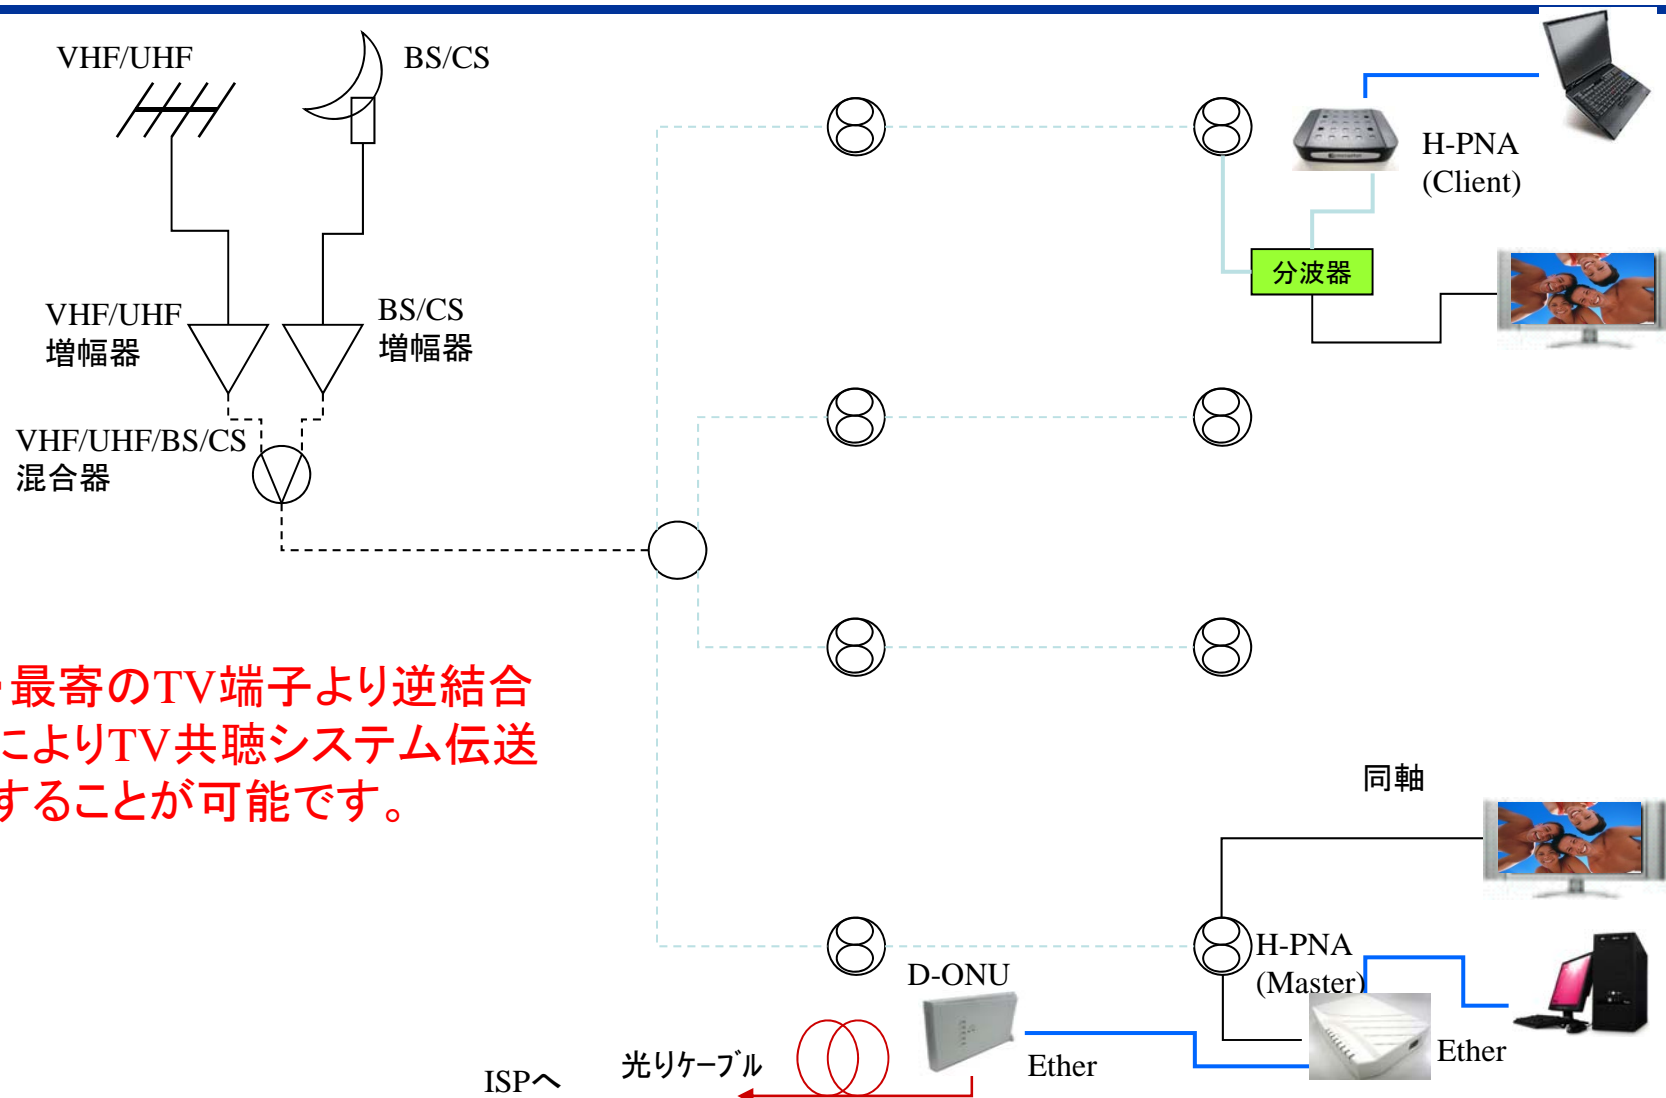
VHF/UHF

BS/CS

H-PNA (Client)

分波器

VHF/UHF 増幅器

BS/CS 増幅器

VHF/UHF/BS/CS 混合器

最寄のTV端子より逆結合によりTV共聴システム伝送することが可能です。

同軸

H-PNA (Master)

D-ONU

Ether

Ether

光りケーブル

ISPへ